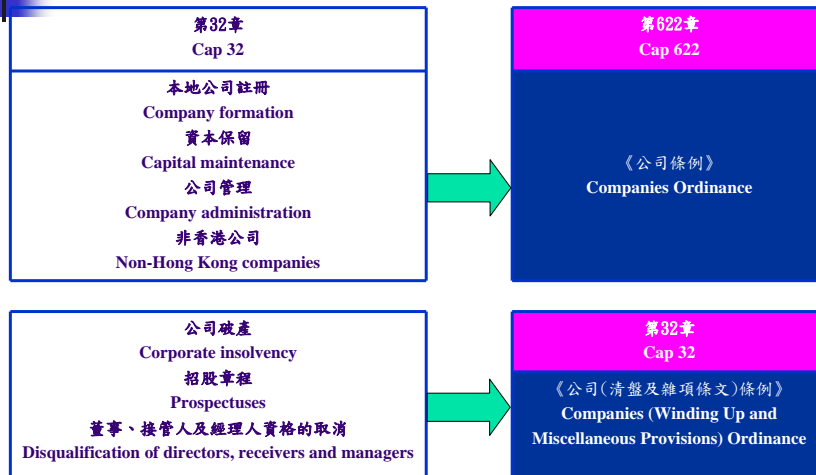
第32章
Cap 32

本地公司註冊
Company formation
資本保留
Capital maintenance
公司管理
Company administration
非香港公司
Non-Hong Kong companies

第622章
Cap 622

《公司條例》
Companies Ordinance

公司破產
Corporate insolvency
招股章程
Prospectuses
董事、接管人及經理人資格的取消
Disqualification of directors, receivers and managers

第32章
Cap 32

《公司(清盤及雜項條文)條例》
Companies (Winding Up and Miscellaneous Provisions) Ordinance